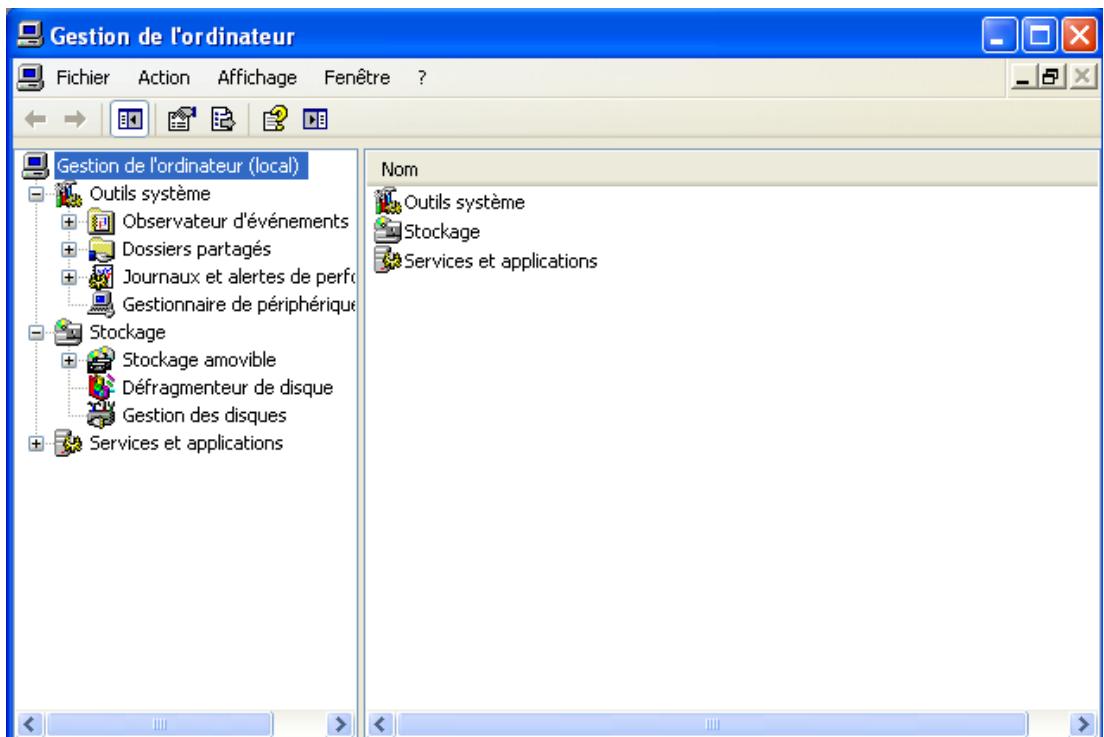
Gestion de l'ordinateur

Fichier Action Affichage Fenêtre ?

Gestion de l'ordinateur (local)
Outils système
Observateur d'événements
Dossiers partagés
Journaux et alertes de perfo
Gestionnaire de périphérique
Stockage
Stockage amovible
Défragmenteur de disque
Gestion des disques
Services et applications

Nom
Outils système
Stockage
Services et applications